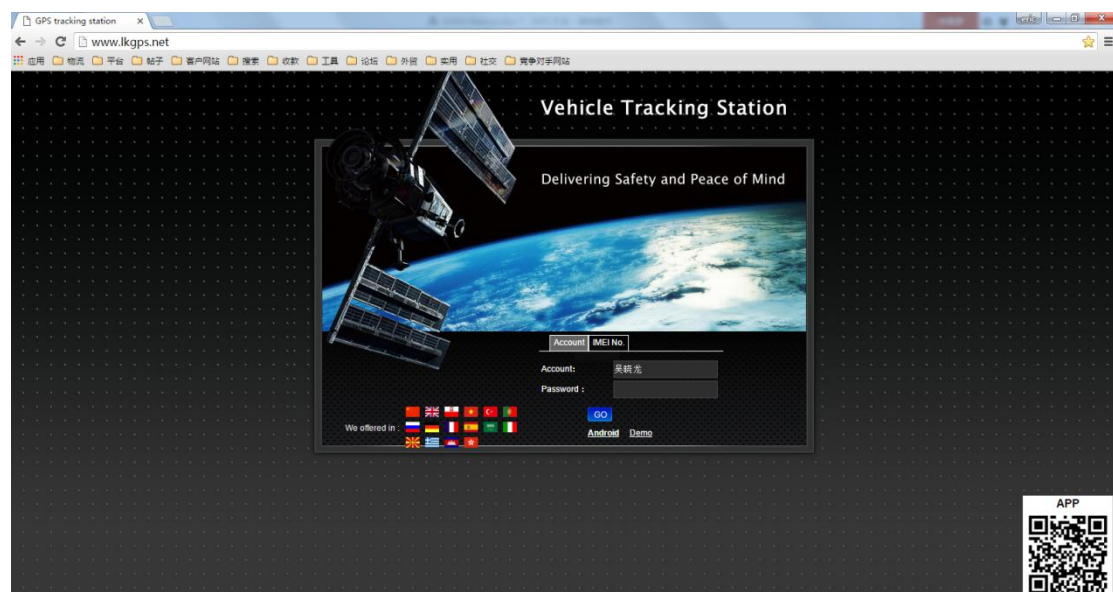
GPS tracking station ×

www.lkgps.net

应用 物流 平台 帖子 客户网站 搜索 收款 工具 论坛 外贸 实用 社交 竞争对手网站

Vehicle Tracking Station

Delivering Safety and Peace of Mind

Account IMEI No.

Account: 吴晓龙

Password :

We offered in :

GO

Android Demo

APP